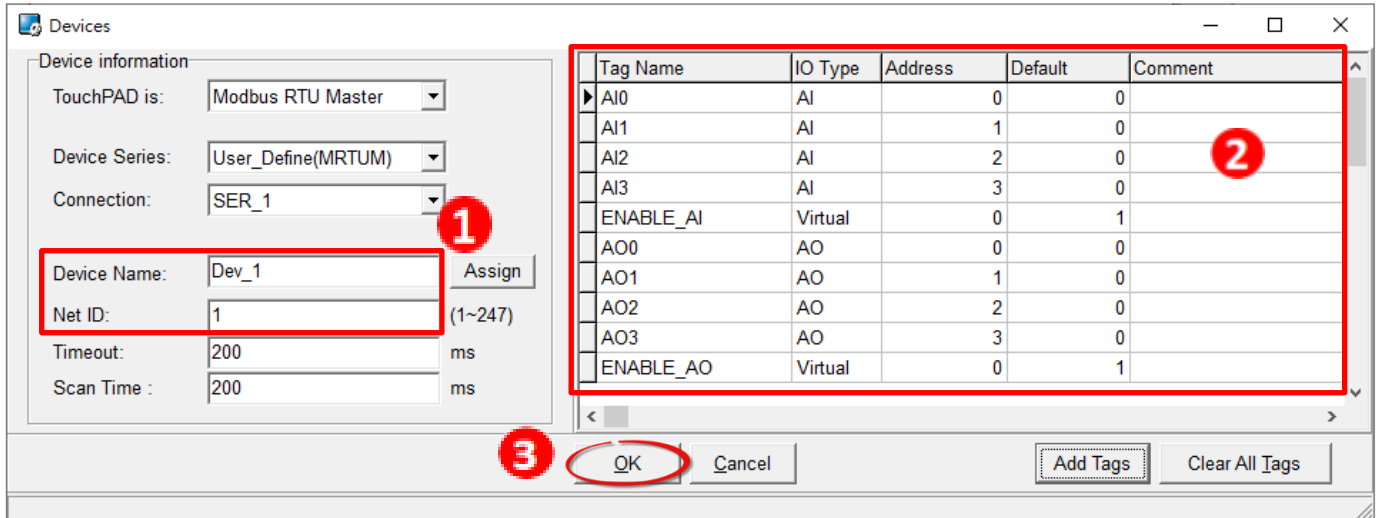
Devices

Device information

TouchPAD is: Modbus RTU Master

Device Series: User_Define(MRTUM)

Connection: SER_1

1

Device Name: Dev_1 Assign

Net ID: 1 (1~247)

Timeout: 200 ms

Scan Time : 200 ms

| Tag Name | IO Type | Address | Default | Comment |
|---|---|---|---|---|
| AI0 | AI | 0 | 0 | |
| AI1 | AI | 1 | 0 | |
| AI2 | AI | 2 | 0 | |
| AI3 | AI | 3 | 0 | |
| ENABLE_AI | Virtual | 0 | 1 | |
| AO0 | AO | 0 | 0 | |
| AO1 | AO | 1 | 0 | |
| AO2 | AO | 2 | 0 | |
| AO3 | AO | 3 | 0 | |
| ENABLE_AO | Virtual | 0 | 1 | |

2

3

OK Cancel Add Tags Clear All Tags